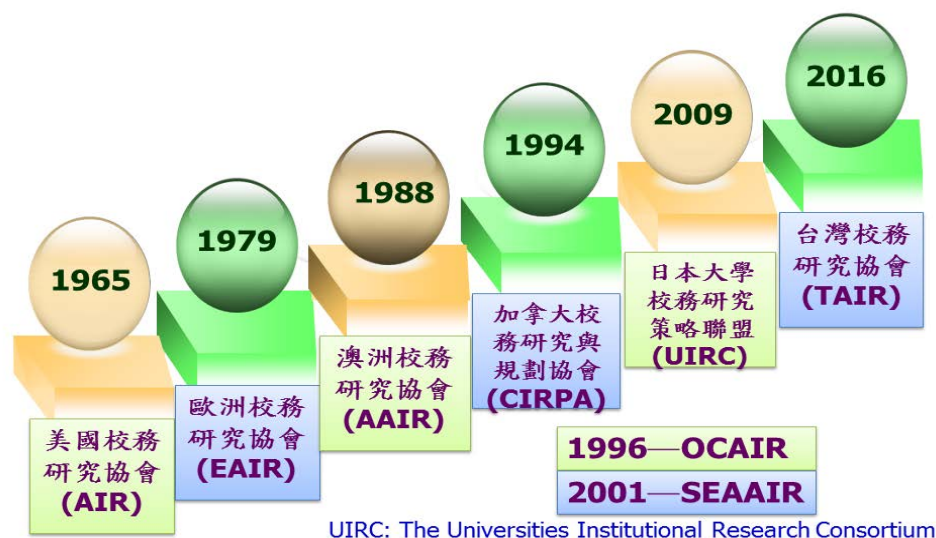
1965

美國校務研究協會
(AIR)

1979

歐洲校務研究協會
(EAIR)

1988

澳洲校務研究協會
(AAIR)

1994

加拿大校務研究與規劃協會
(CIRPA)

2009

日本大學校務研究策略聯盟
(UIRC)

2016

台灣校務研究協會
(TAIR)

1996—OCAIR

2001—SEAAIR

UIRC: The Universities Institutional Research Consortium